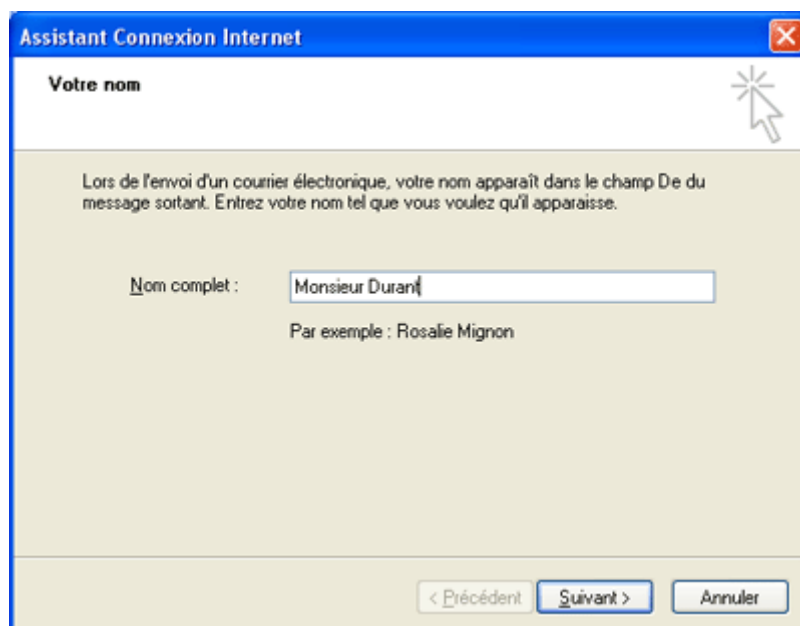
Assistant Connexion Internet

Votre nom

Lors de l'envoi d'un courrier électronique, votre nom apparaît dans le champ De du message sortant. Entrez votre nom tel que vous voulez qu'il apparaisse.

Nom complet : Monsieur Durant

Par exemple : Rosalie Mignon

< Précédent | Suivant > | Annuler